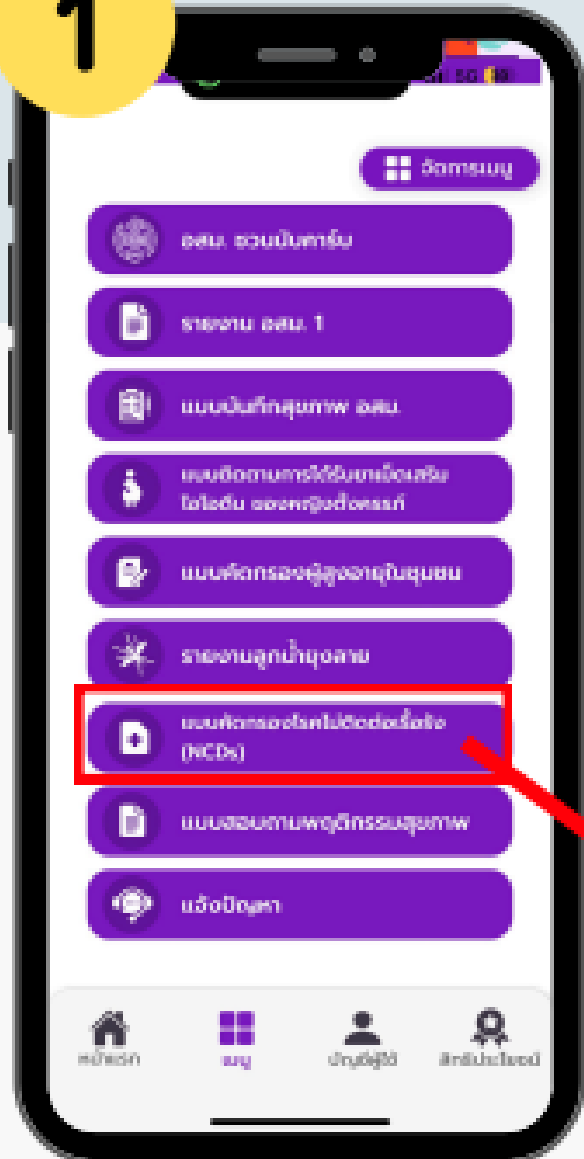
1

5G

จัดการเมนู

อสม. ชวนบันทาร์บ

รายงาน อสม. 1

แบบบันทึกสุขภาพ อสม.

แบบติดตามการได้รับยาเม็ดเสริมไอโอดีน ของหญิงตั้งครรภ์

แบบคัดกรองผู้สูงอายุในชุมชน

รายงานลูกน้ำยุงลาย

แบบคัดกรองโรคไม่ติดต่อเรื้อรัง (NCDs)

แบบสอบถามพฤติกรรมสุขภาพ

แจ้งปัญหา

หน้าแรก

เมนู

บัญชีผู้ใช้

สิทธิประโยชน์